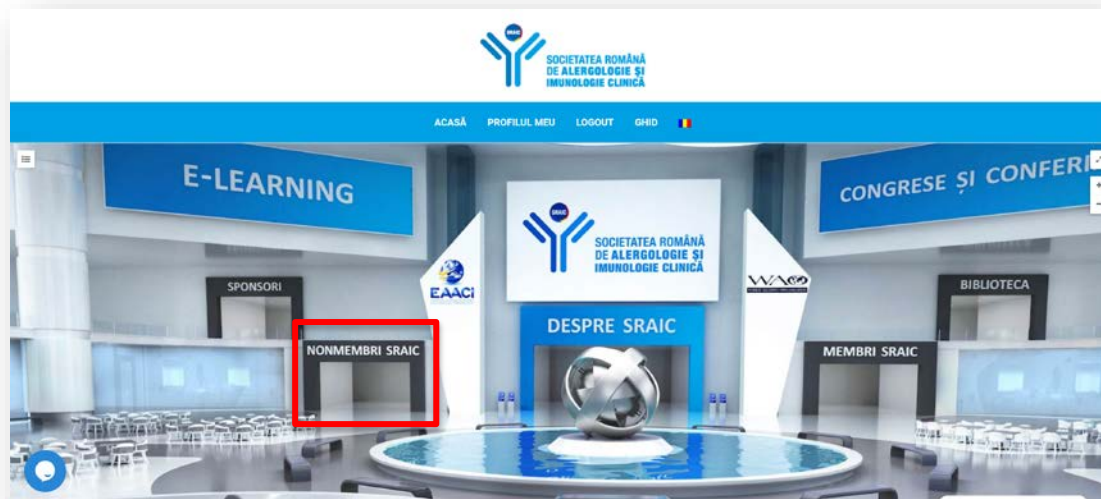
SRAIC
SOCIETATEA ROMÂNĂ DE ALERGOLOGIE ȘI IMUNOLOGIE CLINICĂ

ACASĂ PROFILUL MEU LOGOUT GHID

E-LEARNING

CONGRESE ȘI CONFERI

SRAIC
SOCIETATEA ROMÂNĂ DE ALERGOLOGIE ȘI IMUNOLOGIE CLINICĂ

EAACI

WAO

SPONSORI

BIBLIOTECA

DESPRE SRAIC

NONMEMBRI SRAIC

MEMBRI SRAIC